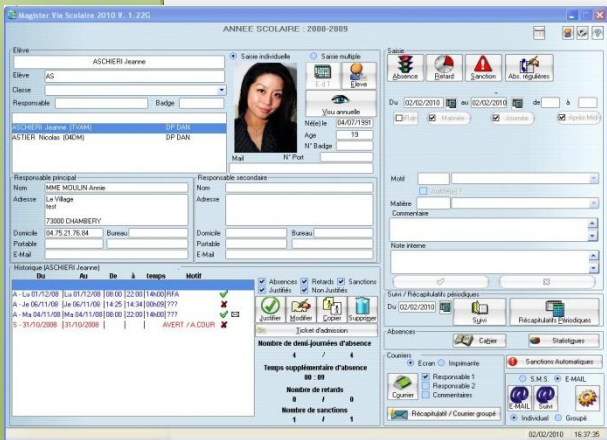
Magister Vie Scolaire 2010 V. 1.22G

ANNEE SCOLAIRE : 2008-2009

Elève

ASCHIERI Jeanne

Elève AS

Classe

Responsable

Badge

ASCHIERI Jeanne (TVAM) DP DAN
ASTIER Nicolas (04DM) DP DAN

Saisie individuelle
Saisie multiple

Edit
Elève

Vue annuelle

Né(e) le 04/07/1991
Age 19
N° Badge
N° Port
Mail

Responsable principal
Nom MME MOULIN Annie
Adresse Le Village
test
73000 CHAMBERY
Domicile 04.75.21.76.84
Bureau
Portable
E-Mail

Responsable secondaire
Nom
Adresse
Domicile
Bureau
Portable
E-Mail

Historique (ASCHIERI Jeanne)

| Du | Au | De | à | temps | Motif |
|---|---|---|---|---|---|
| A - Lu 01/12/08 | Lu 01/12/08 | 08:00 | 22:00 | 14h00 | RFA |
| A - Je 06/11/08 | Je 06/11/08 | 14:25 | 14:34 | 00h09 | ??? |
| A - Ma 04/11/08 | Ma 04/11/08 | 08:00 | 22:00 | 14h00 | ??? |
| S - 31/10/2008 | 31/10/2008 | | | | AVERT / A COUR |

Absences
Retards
Sanctions
Justifiées
Non Justifiées

Justifier
Modifier
Copier
Supprimer

Ticket d'admission

Nombre de demi-journées d'absence
4 / 4

Temps supplémentaire d'absence
00 : 09

Nombre de retards
0 / 0

Nombre de sanctions
1 / 1

Saisie

Absence
Retard
Sanction
Abs. régulières

Du 02/02/2010 au 02/02/2010 de à

Rien
Matinée
Journée
Après Midi

Motif
Justifié(e) ?
Matière
Commentaire

Note interne

Suivi / Récapitulatifs périodiques

Du 02/02/2010

Suivi

Récapitulatifs Périodiques

Absences

Cahier

Statistiques

Courriers
Ecran
Imprimante
Responsable 1
Responsable 2
Commentaires

Courrier

Sanctions Automatiques

S.M.S.
E-MAIL

E-MAIL
Suivi

Individuel
Groupé

Récapitulatif / Courrier groupé

02/02/2010 16:37:35